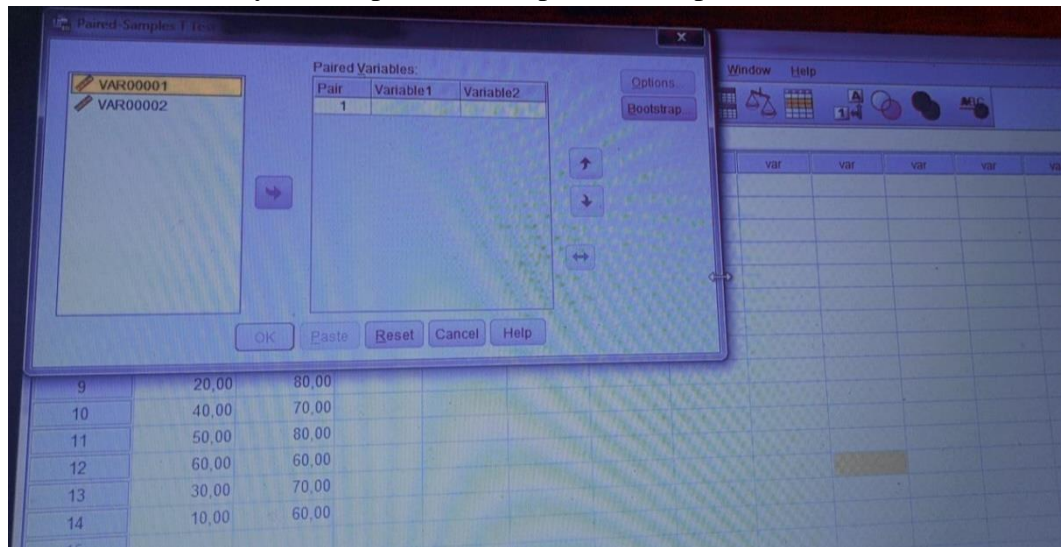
Paired-Samples T Test

VAR00001
VAR00002

Paired Variables:

| Pair | Variable1 | Variable2 |
|---|---|---|
| 1 | | |

Options...
Bootstrap...

OK Paste Reset Cancel Help

Window Help

var var var var va

| 9 | 20,00 | 80,00 |
|---|---|---|
| 10 | 40,00 | 70,00 |
| 11 | 50,00 | 80,00 |
| 12 | 60,00 | 60,00 |
| 13 | 30,00 | 70,00 |
| 14 | 10,00 | 60,00 |